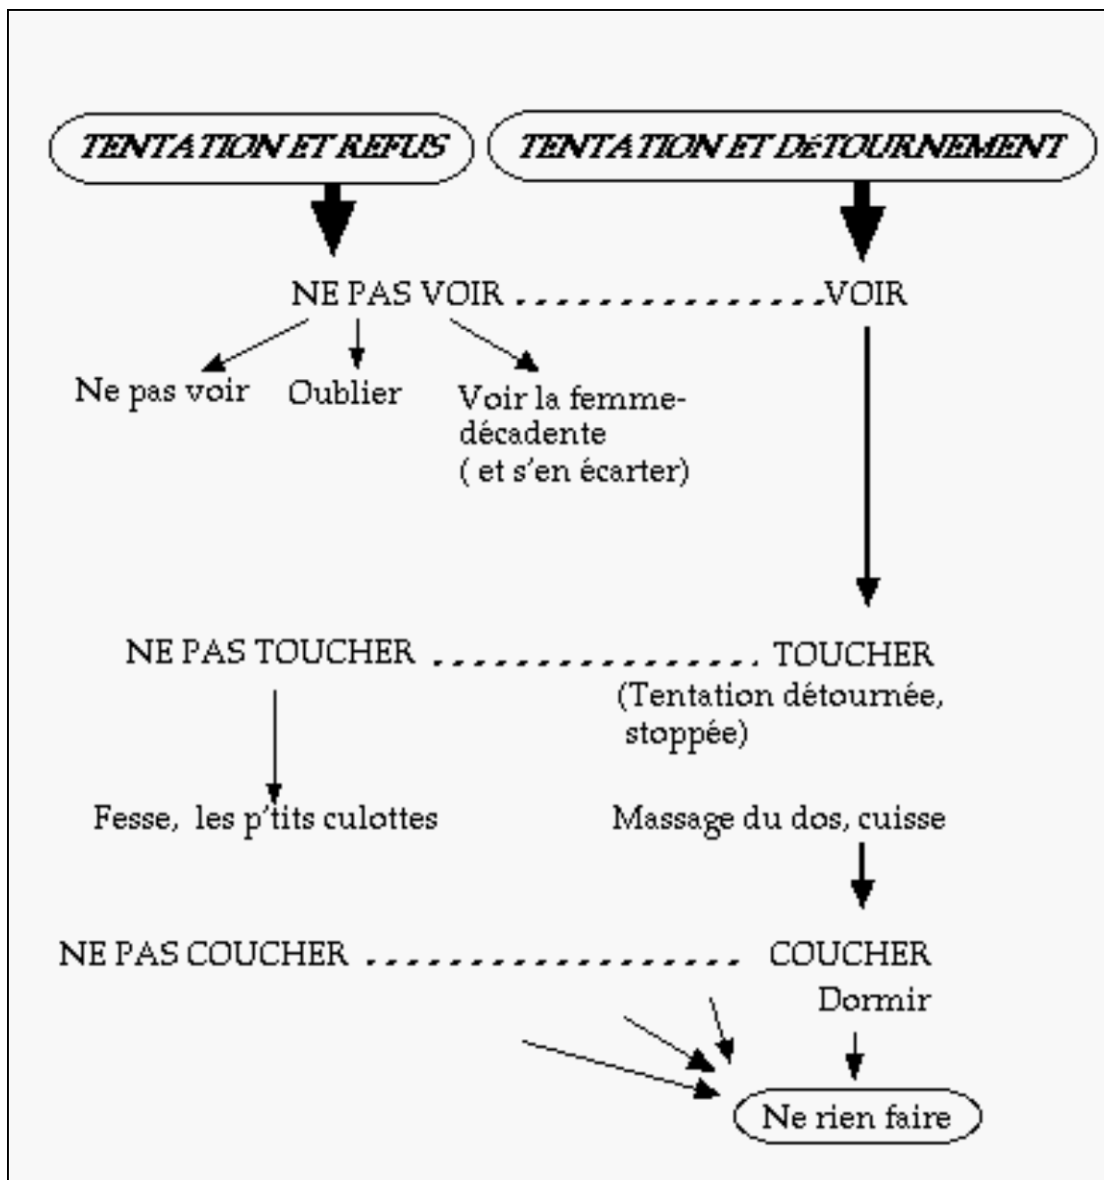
TENTATION ET REFUS

TENTATION ET DÉTOURNEMENT

NE PAS VOIR . . . . . . . . . . . . . . . VOIR

Ne pas voir

Oublier

Voir la femme-décadente ( et s'en écarter)

NE PAS TOUCHER . . . . . . . . . . . . . . . TOUCHER

(Tentation détournée, stoppée)

Fesse, les p'tits culottes

Massage du dos, cuisse

NE PAS COUCHER . . . . . . . . . . . . . . . COUCHER

Dormir

Ne rien faire